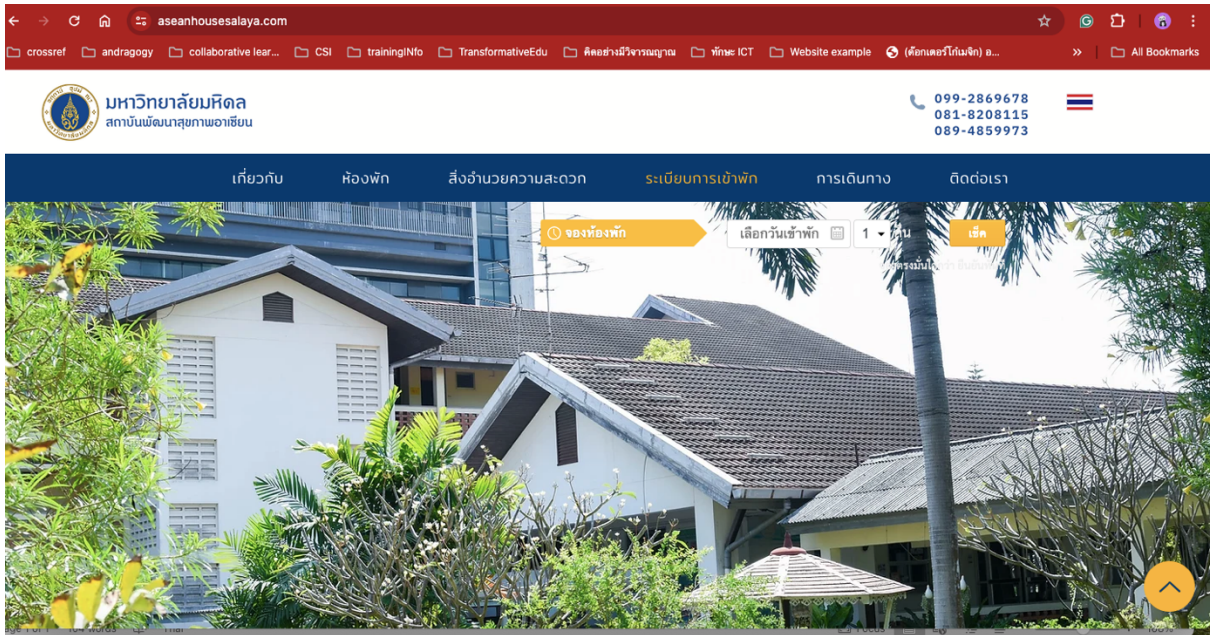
aseanhousesalaya.com

crossref andragogy collaborative lear... CSI trainingINfo TransformativeEdu คิดอย่างมีวิจารณญาณ ทักษะ ICT Website example (ด็อกเตอร์โก๋เมจิก) อ... » All Bookmarks

มหาวิทยาลัยมหิดล
สถาบันพัฒนาสุขภาพอาเซียน

099-2869678
081-8208115
089-4859973

เกี่ยวกับ ห้องพัก สิ่งอำนวยความสะดวก ระเบียบการเข้าพัก การเดินทาง ติดต่อเรา

จองห้องพัก เลือกวันเข้าพัก 1 คน เช็ค

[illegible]